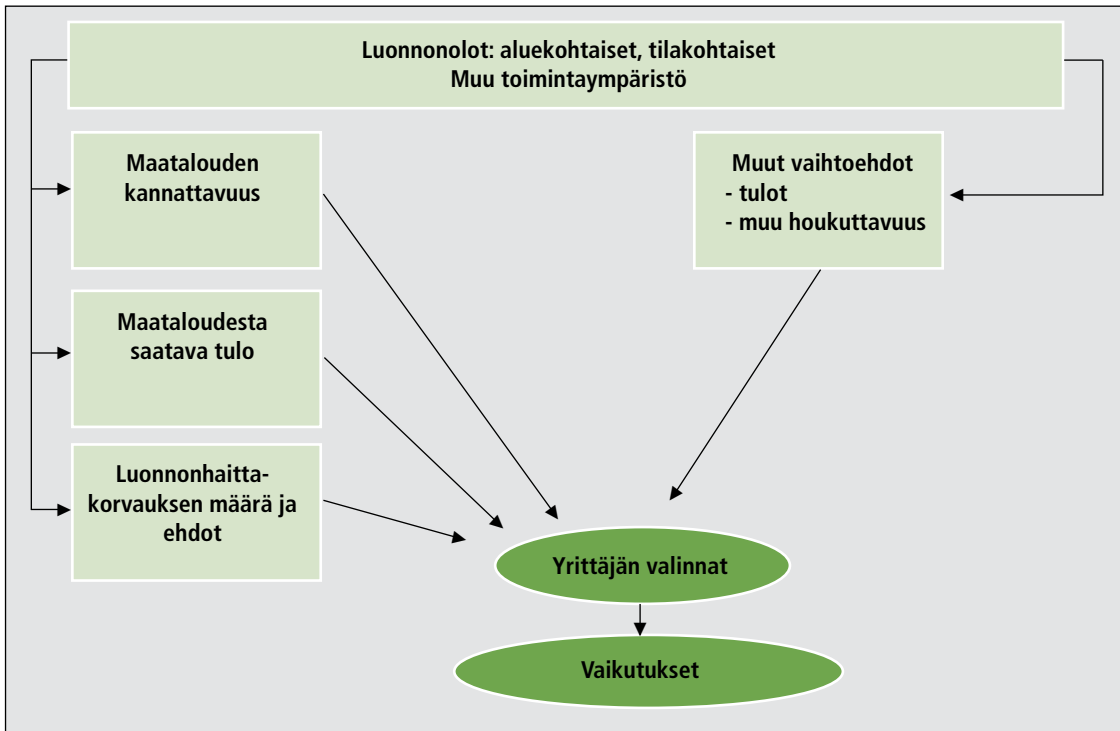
Luonnonolot: aluekohtaiset, tilakohtaiset
Muu toimintaympäristö

Maatalouden kannattavuus

Muut vaihtoehdot
- tulot
- muu houkuttavuus

Maataloudesta saatava tulo

Luonnonhaittakorvauksen määrä ja ehdot

Yrittäjän valinnat

Vaikutukset